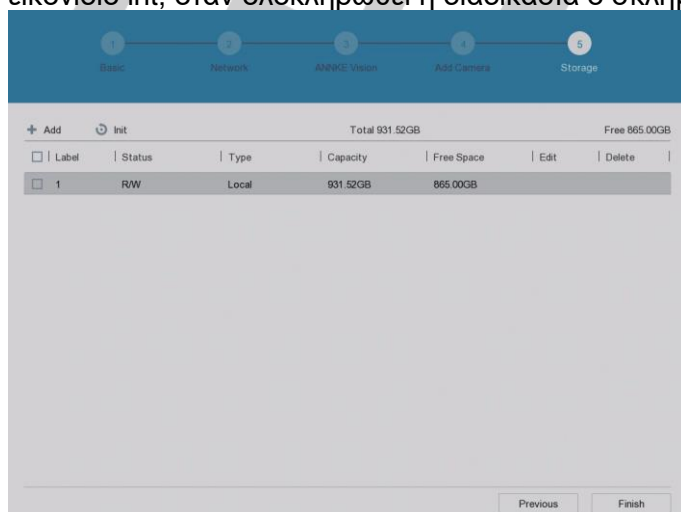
εικονίδιο Init, όταν ολοκληρωθεί η διαδικασία ο σκληρ

1 Basic
2 Network
3 ANNKE Vision
4 Add Camera
5 Storage

+ Add Init Total 931.52GB Free 865.00GB

| Label | Status | Type | Capacity | Free Space | Edit | Delete |
|---|---|---|---|---|---|---|
| 1 | R/W | Local | 931.52GB | 865.00GB | | |

Previous Finish